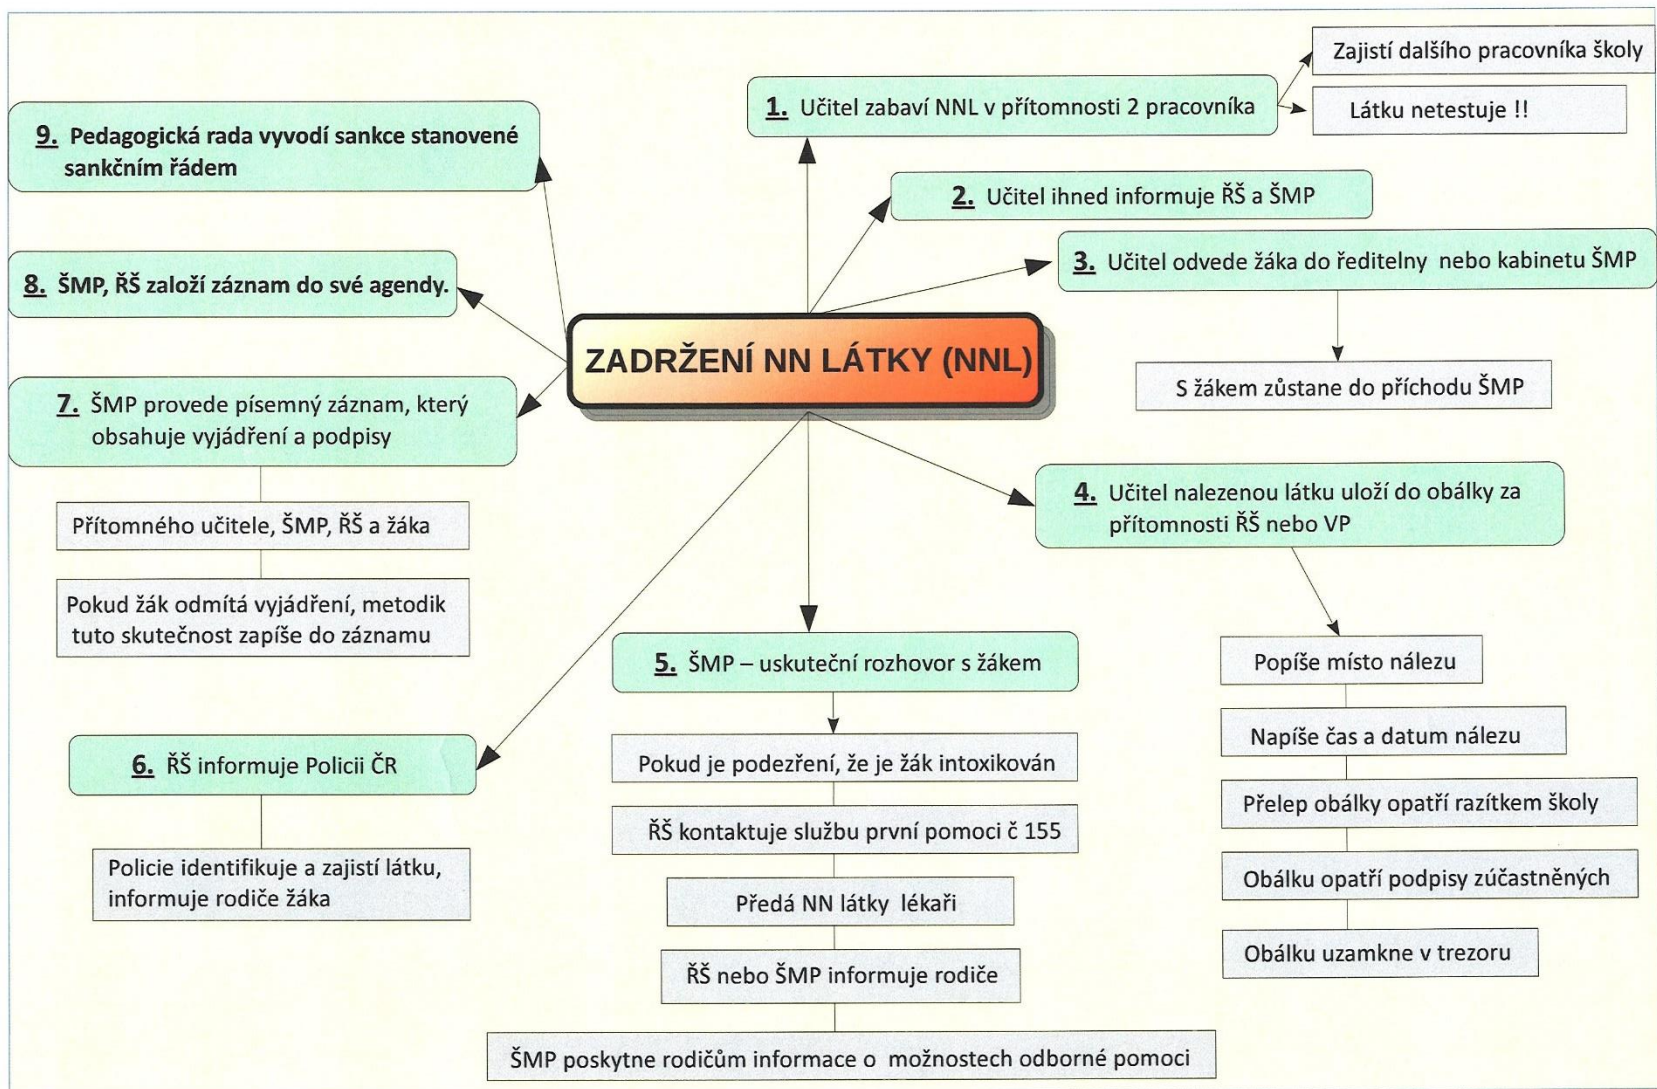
ZADRŽENÍ NN LÁTKY (NNL)

1. Učitel zabaví NNL v přítomnosti 2 pracovníka

Zajistí dalšího pracovníka školy

Látku netestuje !!

2. Učitel ihned informuje ŘŠ a ŠMP

3. Učitel odvede žáka do ředitelny nebo kabinetu ŠMP

S žákem zůstane do příchodu ŠMP

4. Učitel nalezenou látku uloží do obálky za přítomnosti ŘŠ nebo VP

Popíše místo nálezu

Napíše čas a datum nálezu

Přelep obálky opatří razítkem školy

Obálku opatří podpisy zúčastněných

Obálku uzamkne v trezoru

5. ŠMP – uskuteční rozhovor s žákem

Pokud je podezření, že je žák intoxikován

ŘŠ kontaktuje službu první pomoci č 155

Předá NN látky lékaři

ŘŠ nebo ŠMP informuje rodiče

ŠMP poskytne rodičům informace o možnostech odborné pomoci

6. ŘŠ informuje Policii ČR

Policie identifikuje a zajistí látku, informuje rodiče žáka

7. ŠMP provede písemný záznam, který obsahuje vyjádření a podpisy

Přítomného učitele, ŠMP, ŘŠ a žáka

Pokud žák odmítá vyjádření, metodik tuto skutečnost zapíše do záznamu

8. ŠMP, ŘŠ založí záznam do své agendy.

9. Pedagogická rada vyvodí sankce stanovené sankčním řádem